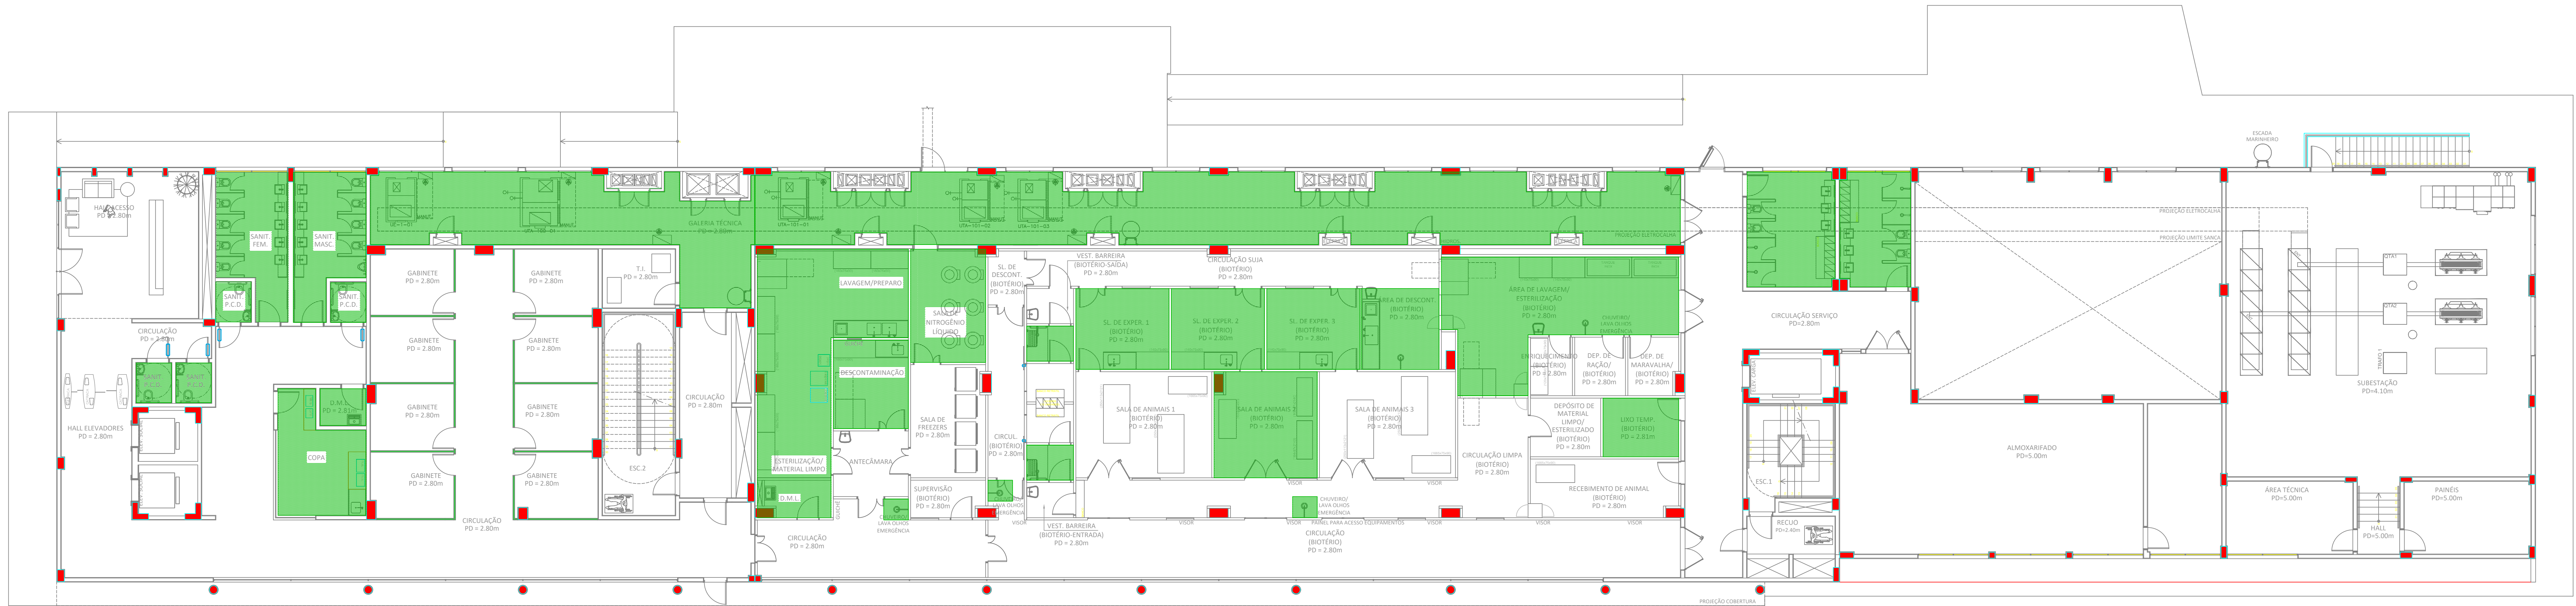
HALL ACESSO
PD = 2.80m

SANIT. FEM.

SANIT. MASC.

SANIT. P.C.D.

SANIT. P.C.D.

CIRCULAÇÃO
PD = 2.80m

SANIT. P.C.D.

SANIT. P.C.D.

HALL ELEVADORES
PD = 2.80m

D.M.L.
PD = 2.80m

COPA

GABINETE
PD = 2.80m

GABINETE
PD = 2.80m

GABINETE
PD = 2.80m

GABINETE
PD = 2.80m

GABINETE
PD = 2.80m

GABINETE
PD = 2.80m

GABINETE
PD = 2.80m

GABINETE
PD = 2.80m

CIRCULAÇÃO
PD = 2.80m

T.I.
PD = 2.80m

ESC.2

CIRCULAÇÃO
PD = 2.80m

GALERIA TÉCNICA

LAVAGEM/PREPARO

SALA DE NITROGÊNIO LÍQUIDO

DESCONTAMINAÇÃO

ESTERILIZAÇÃO/ MATERIAL LIMPO

ANTECÂMARA

D.M.L.

CIRCULAÇÃO
PD = 2.80m

LAVA OLHOS EMERGÊNCIA

SALA DE FREEZERS
PD = 2.80m

SUPERVISÃO
(BIOTÉRIO)
PD = 2.80m

SL. DE DESCONT.
(BIOTÉRIO)
PD = 2.80m

CIRCUL.
(BIOTÉRIO)
PD = 2.80m

VEST. BARREIRA
(BIOTÉRIO-SAÍDA)
PD = 2.80m

VEST. BARREIRA
(BIOTÉRIO-ENTRADA)
PD = 2.80m

CIRCULAÇÃO SUJA
(BIOTÉRIO)
PD = 2.80m

SL. DE EXPER. 1
(BIOTÉRIO)
PD = 2.80m

SL. DE EXPER. 2
(BIOTÉRIO)
PD = 2.80m

SL. DE EXPER. 3
(BIOTÉRIO)
PD = 2.80m

ÁREA DE DESCONT.
(BIOTÉRIO)
PD = 2.80m

SALA DE ANIMAIS 1
(BIOTÉRIO)
PD = 2.80m

SALA DE ANIMAIS 2
(BIOTÉRIO)
PD = 2.80m

SALA DE ANIMAIS 3
(BIOTÉRIO)
PD = 2.80m

CHUVEIRO/ LAVA OLHOS EMERGÊNCIA

PAINEL PARA ACESSO EQUIPAMENTOS

CIRCULAÇÃO
(BIOTÉRIO)
PD = 2.80m

VISOR

ÁREA DE LAVAGEM/ ESTERILIZAÇÃO
(BIOTÉRIO)
PD = 2.80m

ENRIQUECIMENTO
(BIOTÉRIO)
PD = 2.80m

DEP. DE RAÇÃO/
(BIOTÉRIO)
PD = 2.80m

DEP. DE MARAVALHA/
(BIOTÉRIO)
PD = 2.80m

DEPÓSITO DE MATERIAL LIMPO/ ESTERILIZADO
(BIOTÉRIO)
PD = 2.80m

LIXO TEMP.
(BIOTÉRIO)
PD = 2.80m

CIRCULAÇÃO LIMPA
(BIOTÉRIO)
PD = 2.80m

RECEBIMENTO DE ANIMAL
(BIOTÉRIO)
PD = 2.80m

CIRCULAÇÃO SERVIÇO
PD=2.80m

ESC.1

RECUO
PD=2.40m

ALMOXARIFADO
PD=5.00m

PROJEÇÃO ELETROCALHA

PROJEÇÃO UNIDADE SANCA

ESCADA MARINHEIRO

SUBESTAÇÃO
PD=4.10m

ÁREA TÉCNICA
PD=5.00m

HALL
PD=5.00m

PAINÉIS
PD=5.00m

PROJEÇÃO COBERTURA